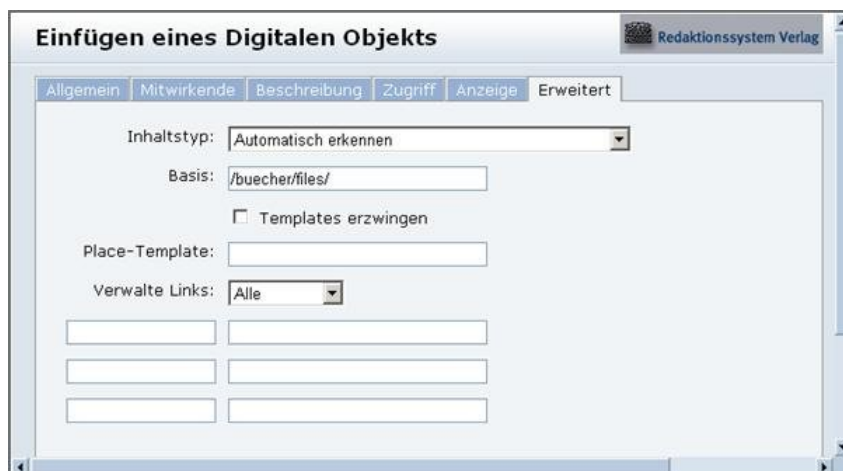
Einfügen eines Digitalen Objekts

Redaktionssystem Verlag

Allgemein | Mitwirkende | Beschreibung | Zugriff | Anzeige | Erweitert

Inhaltstyp: Automatisch erkennen

Basis: /buecher/files/

☐ Templates erzwingen

Place-Template:

Verwalte Links: Alle